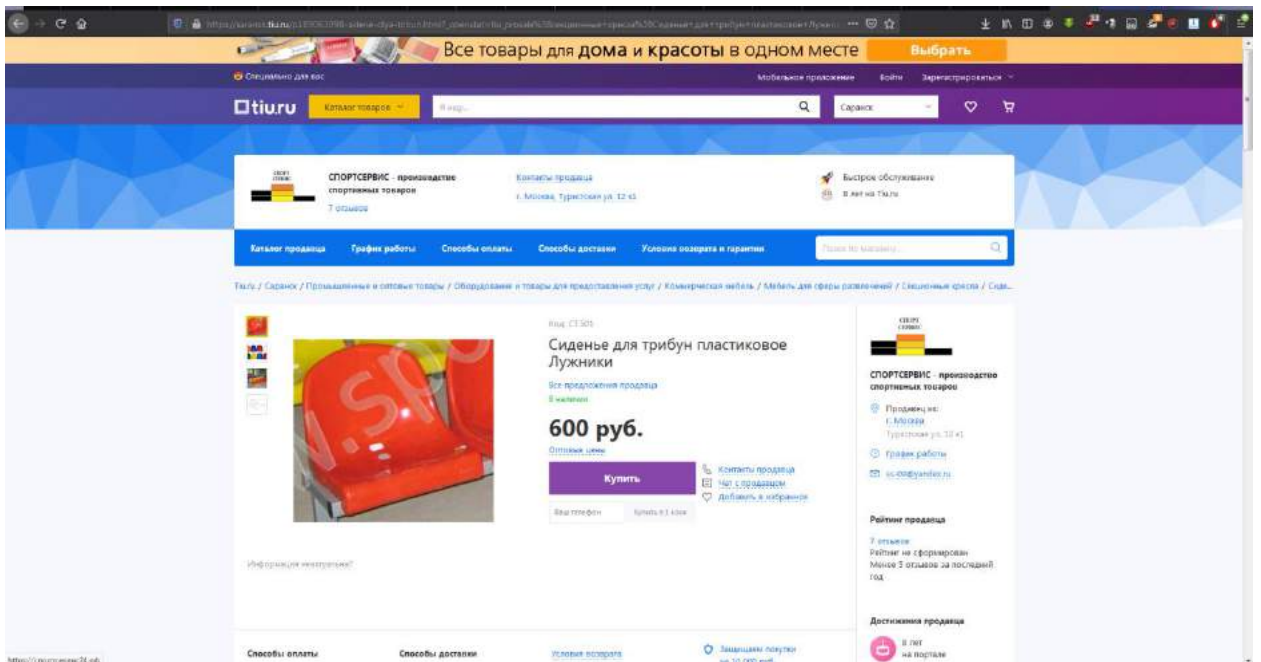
Все товары для дома и красоты в одном месте Выбрать

Специально для вас

Мобильное приложение Войти Зарегистрироваться

tiu.ru Каталог товаров Я ищу... Саранск

СПОРТСЕРВИС - производство спортивных товаров
7 отзывов

Контакты продавца
г. Москва, Туристская ул. 12 к1

Быстрое обслуживание
8 лет на Tiu.ru

Каталог продавца График работы Способы оплаты Способы доставки Условия возврата и гарантии Поиск по магазину

Tiu.ru / Саранск / Промышленные и оптовые товары / Оборудование и товары для предоставления услуг / Коммерческая мебель / Мебель для сферы развлечений / Секционные кресла / Сиде...

Код: СТ.505

Сиденье для трибун пластиковое Лужники

Все предложения продавца
В наличии

600 руб.

Оптовые цены

Купить

Ваш телефон Купить в 1 клик

Контакты продавца
Чат с продавцом
Добавить в избранное

СПОРТСЕРВИС - производство спортивных товаров

Продавец из:
г. Москва
Туристская ул. 12 к1

График работы

sc-08@yandex.ru

Рейтинг продавца

7 отзывов
Рейтинг не сформирован
Менее 5 отзывов за последний год

Информация неактуальна?

Достижения продавца

8 лет на портале

Способы оплаты Способы доставки Условия возврата Защищаем покупки до 10 000 руб